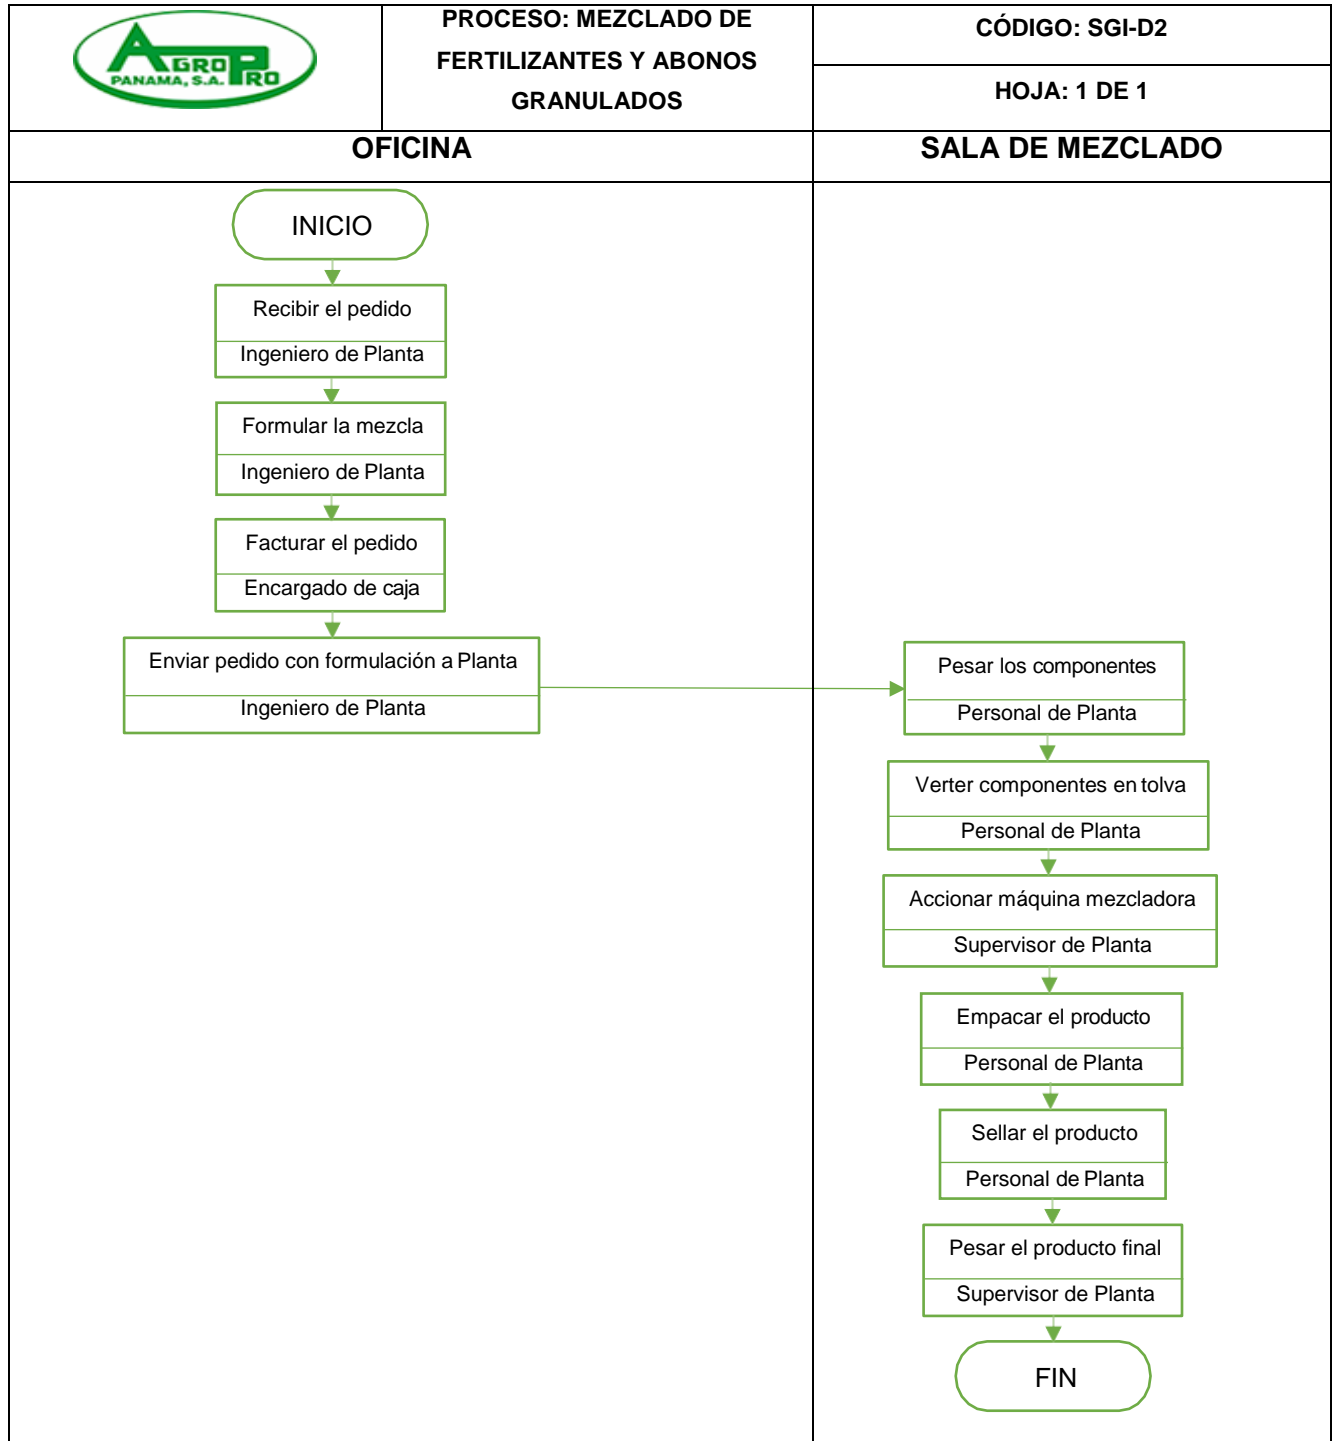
AGROPRO PANAMA, S.A.

PROCESO: MEZCLADO DE FERTILIZANTES Y ABONOS GRANULADOS

CÓDIGO: SGI-D2

HOJA: 1 DE 1

OFICINA

SALA DE MEZCLADO

INICIO

Recibir el pedido
Ingeniero de Planta

Formular la mezcla
Ingeniero de Planta

Facturar el pedido
Encargado de caja

Enviar pedido con formulación a Planta
Ingeniero de Planta

Pesar los componentes
Personal de Planta

Verter componentes en tolva
Personal de Planta

Accionar máquina mezcladora
Supervisor de Planta

Empacar el producto
Personal de Planta

Sellar el producto
Personal de Planta

Pesar el producto final
Supervisor de Planta

FIN